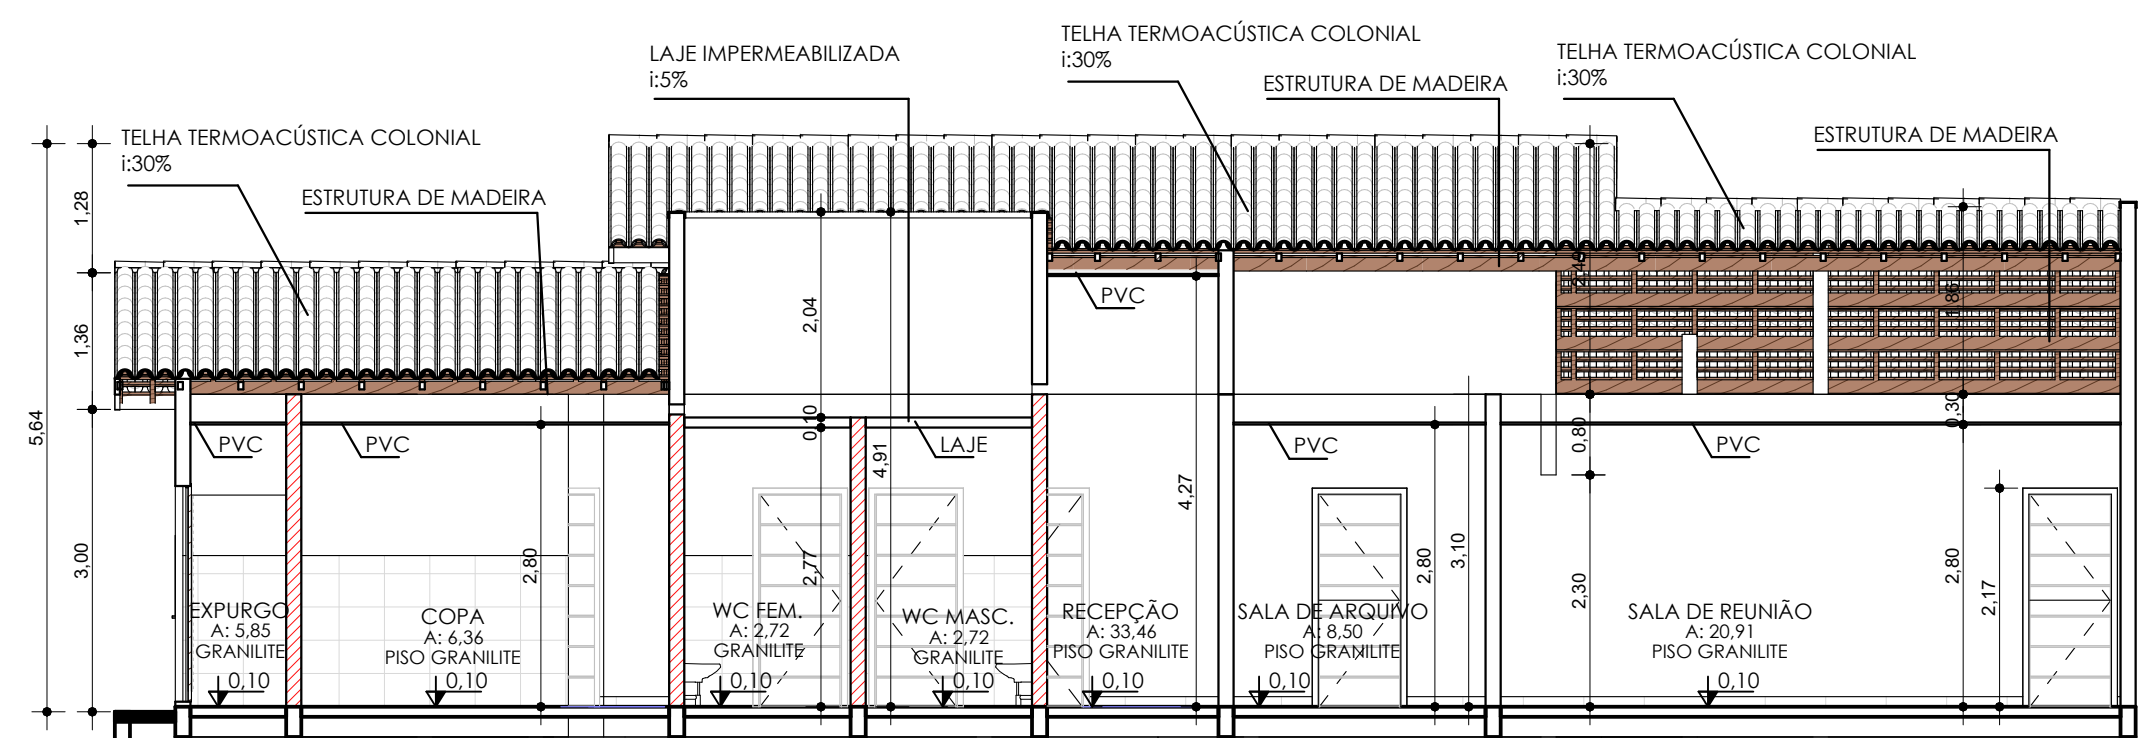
TELHA TERMOACÚSTICA COLONIAL
i:30%

LAJE IMPERMEABILIZADA
i:5%

TELHA TERMOACÚSTICA COLONIAL
i:30%

ESTRUTURA DE MADEIRA

TELHA TERMOACÚSTICA COLONIAL
i:30%

ESTRUTURA DE MADEIRA

ESTRUTURA DE MADEIRA

1,28
1,36
5,64
3,00

2,04
0,10
4,91
4,27
2,40
1,86
0,30
0,80
3,10
2,80
2,77
2,80
2,80
2,30
2,80
2,17

PVC
PVC
PVC
LAJE
PVC
PVC
PVC

EXPURGO
A: 5,85
GRANILITE
0,10

COPA
A: 6,36
PISO GRANILITE
0,10

WC FEM.
A: 2,72
GRANILITE
0,10

WC MASC.
A: 2,72
GRANILITE
0,10

RECEPÇÃO
A: 33,46
PISO GRANILITE
0,10

SALA DE ARQUIVO
A: 8,50
PISO GRANILITE
0,10

SALA DE REUNIÃO
A: 20,91
PISO GRANILITE
0,10